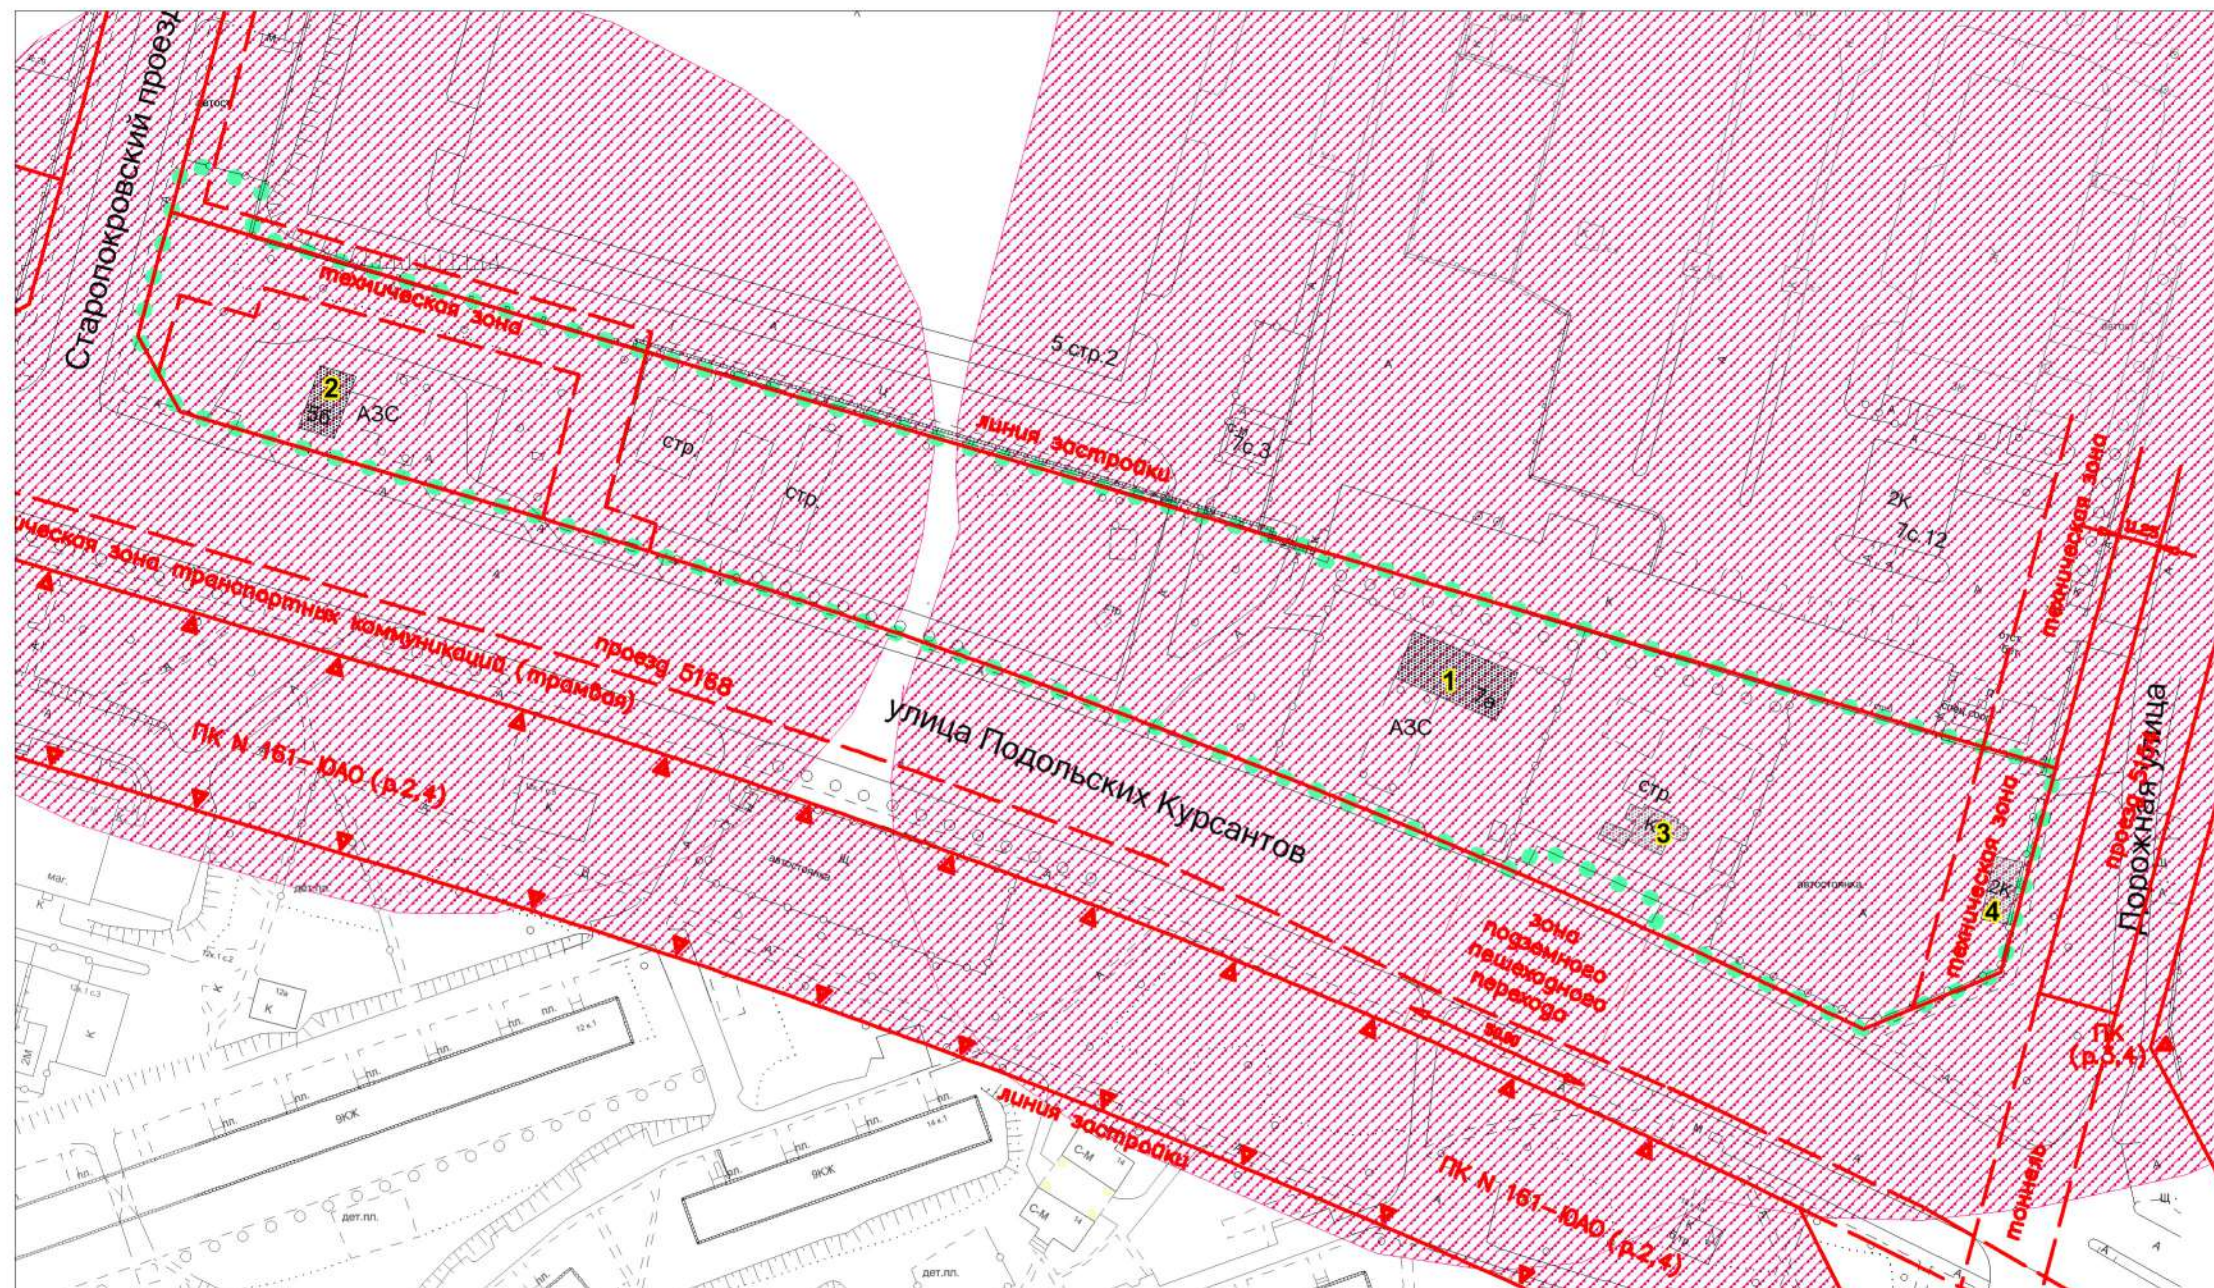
Старопокровский проезд
техническая зона
2
5б
АЗС
стр.
стр.
5 стр.2
7с.3
линия застройки
2К
7с.12
техническая зона
ическая зона транспортных коммуникаций (трамвая)
проезд 5168
1
7а
АЗС
улица Подольских Курсантов
ПК N 161-ЮАО (р.2,4)
стр.
3
техническая зона
2К
4
проезд 5164
Дорожная улица
зона подземного пешеходного перехода
ПК (р.3,4)
маг.
К
К
К
12к
пп.
пп.
пп.
пп.
9ЮК
9ЮК
дет.пл.
линия застройки
С-М
С-М
ПК N 161-ЮАО (р.2,4)
тоннель
дет.пл.